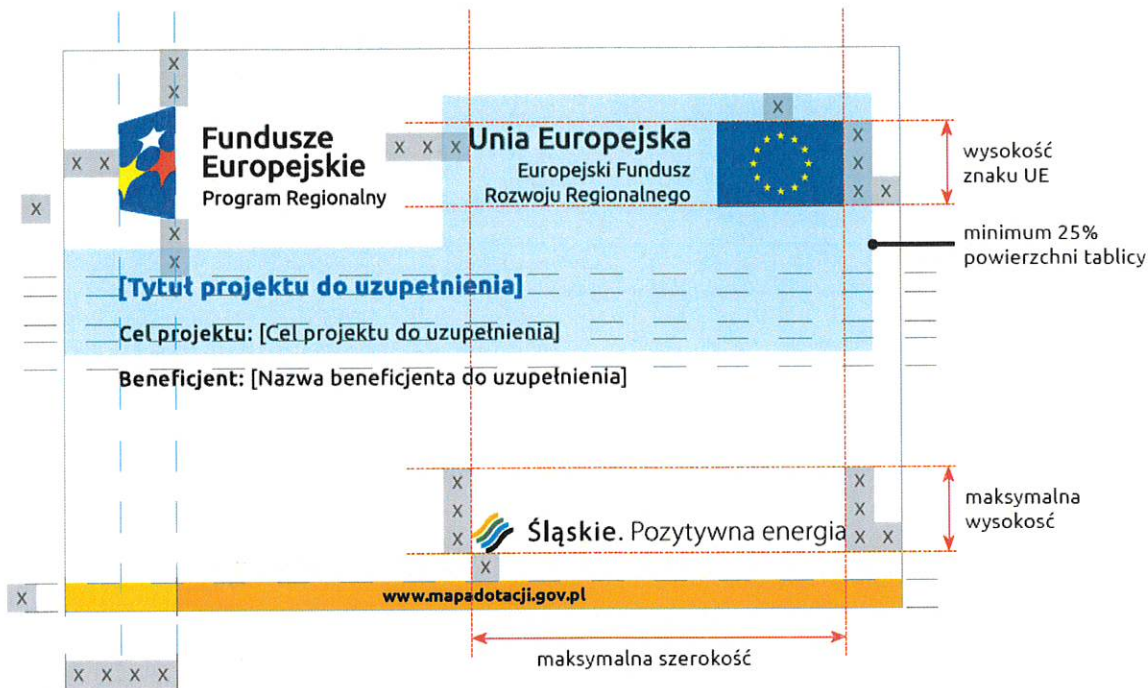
X
X

X X

Fundusze
Europejskie
Program Regionalny

X

X
X

X X X

Unia Europejska
Europejski Fundusz
Rozwoju Regionalnego

X

X
X
X X

wysokość
znaku UE

minimum 25%
powierzchni tablicy

[Tytuł projektu do uzupełnienia]

Cel projektu: [Cel projektu do uzupełnienia]

Beneficjent: [Nazwa beneficjenta do uzupełnienia]

X
X
X

Śląskie. Pozytywna energia

X
X
X X

X

maksymalna
wysokość

X

www.mapadotacji.gov.pl

maksymalna szerokość

X X X X